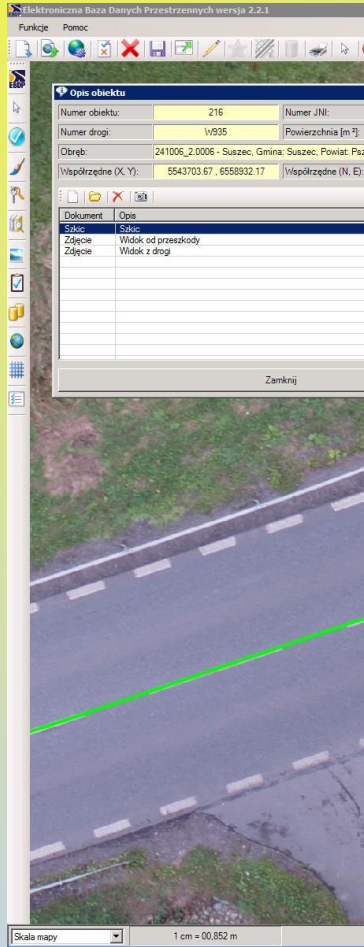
Elektroniczna Baza Danych Przestrzennych wersja 2.2.1

Funkcje Pomoc

Opis obiektu

| Numer obiektu: | 216 | Numer JNI: |
|---|---|---|
| Numer drogi: | W935 | Powierzchnia [m²]: |
| Obręb: | 241006_2.0006 - Suszec, Gmina: Suszec, Powiat: Psz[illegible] | |
| Współrzędne (X, Y): | 5543703.67 , 6558932.17 | Współrzędne (N, E): |

| Dokument | Opis |
|---|---|
| Szkic | Szkic |
| Zdjęcie | Widok od przeszkody |
| Zdjęcie | Widok z drogi |

Zamknij

Skala mapy

1 cm = 00,852 m